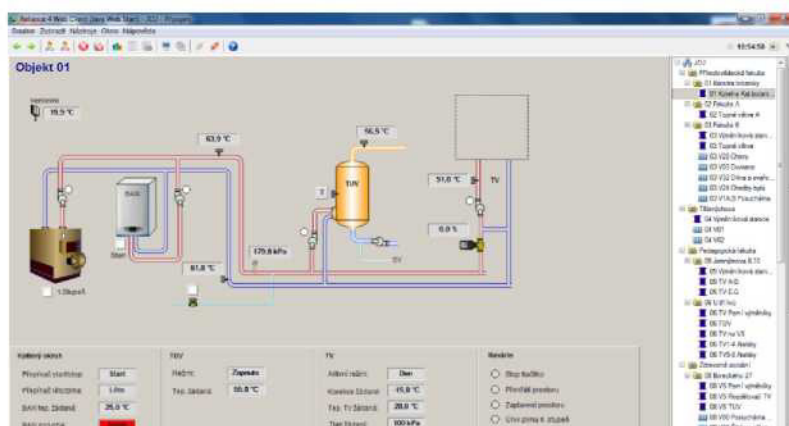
Reliance 4 Web Client (Java Web Start) - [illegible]
Soubor Zobrazit Nástroje Okno Nápověda
10:54:58

Objekt 01

15,5 °C
63,9 °C
56,5 °C
TUV
51,0 °C
TV
0,0 %
Start
179,8 kPa
61,8 °C
1.Stupeň
SV

Kotlový okruh
Přepínač start/stop
Start
Přepínač léto/zima
Léto
Teplota žádaná
25,0 °C

TUV
Režim
Zapnuto
Tep. žádaná
55,0 °C

TV
Aktivní režim
Den
Korekce žádané
-15,0 °C
Tep. TV žádaná
20,0 °C
Tlak žádaný
100 kPa

Havárie
Stop tlačítko
Přetlak prostoru
Zaplavení prostoru
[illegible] 4. stupeň

JEU
Přírodovědecká fakulta
01 Katedra botaniky
01 Katedra Kat.botaniky
02 Fakulta A
02 Tepná stanice A
03 Fakulta B
03 Výměníková stanice
03 Tepná stanice
03 VZ3 Chlazení
03 VZ1 Ovládání
03 VZ2 Chlazení
03 VZ4 Chodby
03 VZ5 Posluchárna
Tělocvična
04 Výměníková stanice
04 VZ1
04 VZ2
Pedagogická fakulta
05 Jeronýmova 10
05 Výměníková stanice
05 TV A-D
05 TV E-G
06 U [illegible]
06 TV Pavil výměníky
06 TUV
06 TV na VS
06 TV1-4 Ateliéry
06 TV5-8 Ateliéry
Zdravotně sociální
08 Boreckého 27
08 VS Pavil výměníky
08 VS Rozdělovač TV
08 VS TUV
08 VS Posluchárna